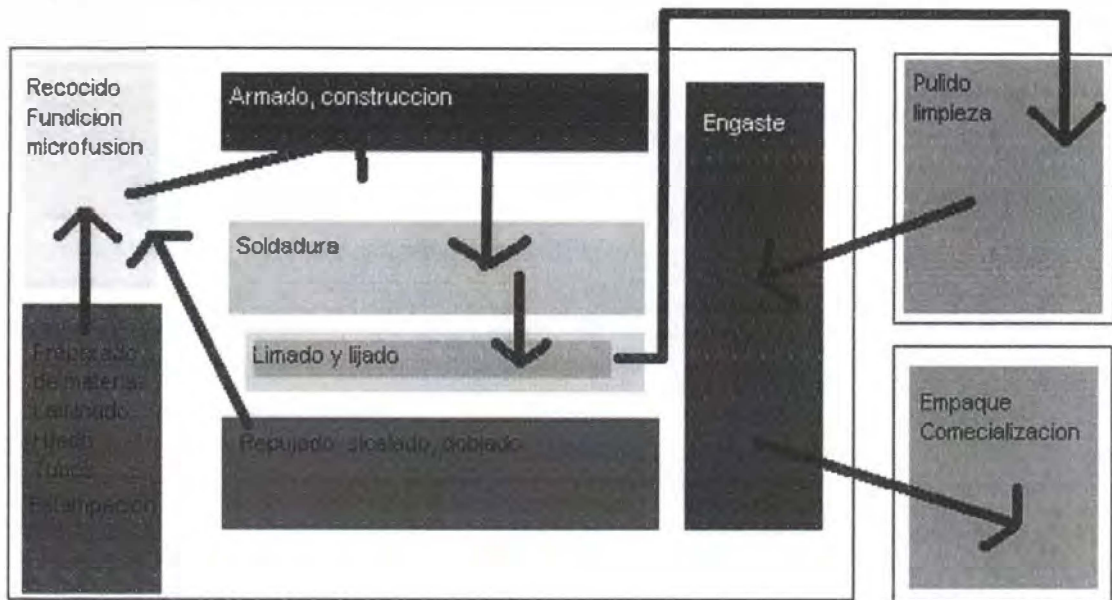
Recocido
Fundicion
microfusion

Armado, construccion

Soldadura

Limado y lijado

Engaste

Pulido
limpieza

Empacado
de materia
Laminado
Hileado
Tubos
Estampacion

Repujado, sicelado, doblado

Empaque
Comecializacion